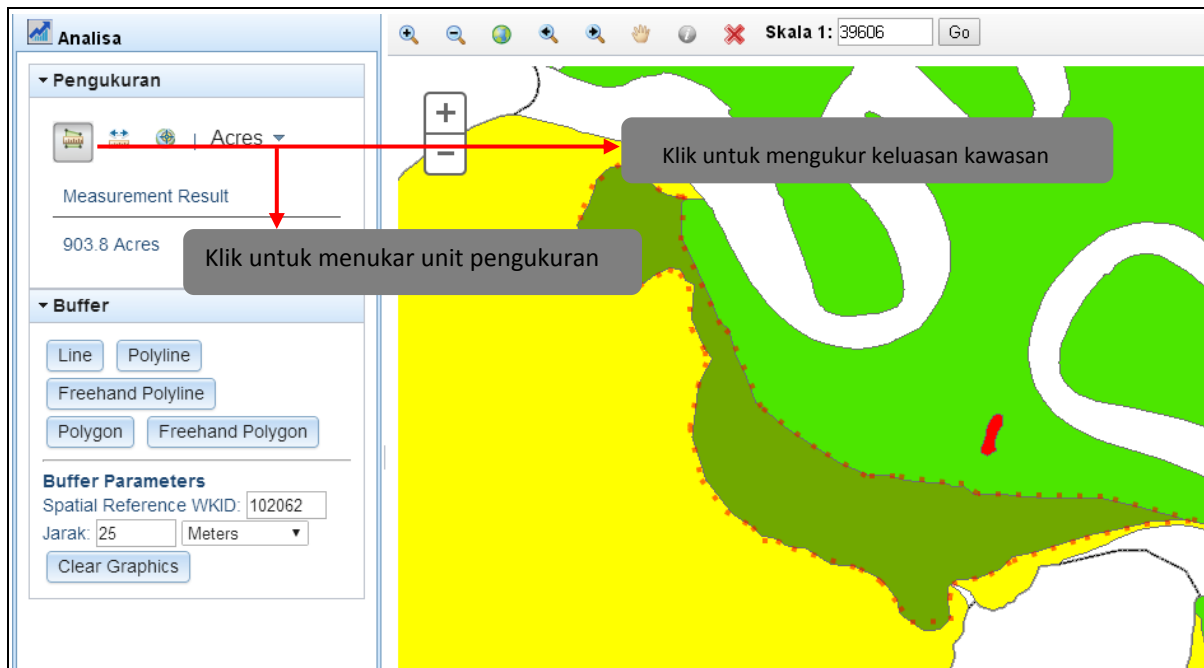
Analisa

Pengukuran

Acres

Measurement Result

903.8 Acres

Klik untuk menukar unit pengukuran

Klik untuk mengukur keluasan kawasan

Buffer

Line

Polyline

Freehand Polyline

Polygon

Freehand Polygon

Buffer Parameters

Spatial Reference WKID: 102062

Jarak: 25 Meters

Clear Graphics

Skala 1: 39606 Go

+

−